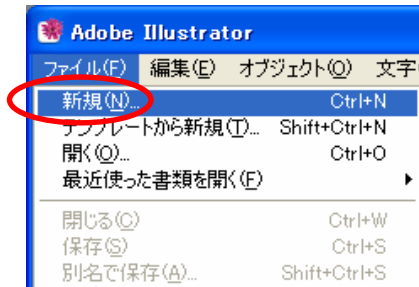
Adobe Illustrator
ファイル(F) 編集(E) オブジェクト(O) 文字
新規(N)... Ctrl+N
テンプレートから新規(T)... Shift+Ctrl+N
開く(O)... Ctrl+O
最近使った書類を開く(F)
閉じる(C) Ctrl+W
保存(S) Ctrl+S
別名で保存(A)... Shift+Ctrl+S